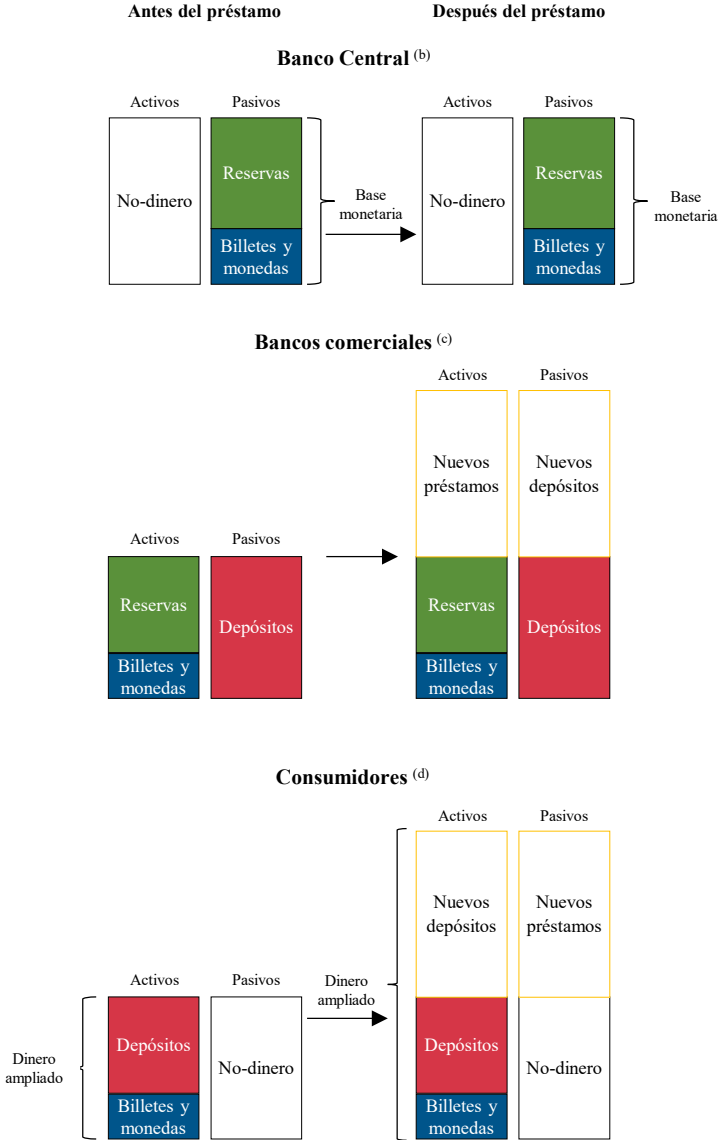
Antes del préstamo

Después del préstamo

Banco Central $^{(b)}$

Activos

Pasivos

No-dinero

Reservas

Billetes y monedas

Base monetaria

Activos

Pasivos

No-dinero

Reservas

Billetes y monedas

Base monetaria

Bancos comerciales $^{(c)}$

Activos

Pasivos

Nuevos préstamos

Nuevos depósitos

Activos

Pasivos

Reservas

Billetes y monedas

Depósitos

Reservas

Billetes y monedas

Depósitos

Consumidores $^{(d)}$

Activos

Pasivos

Nuevos depósitos

Nuevos préstamos

Activos

Pasivos

Dinero ampliado

Dinero ampliado

Depósitos

Billetes y monedas

No-dinero

Depósitos

Billetes y monedas

No-dinero